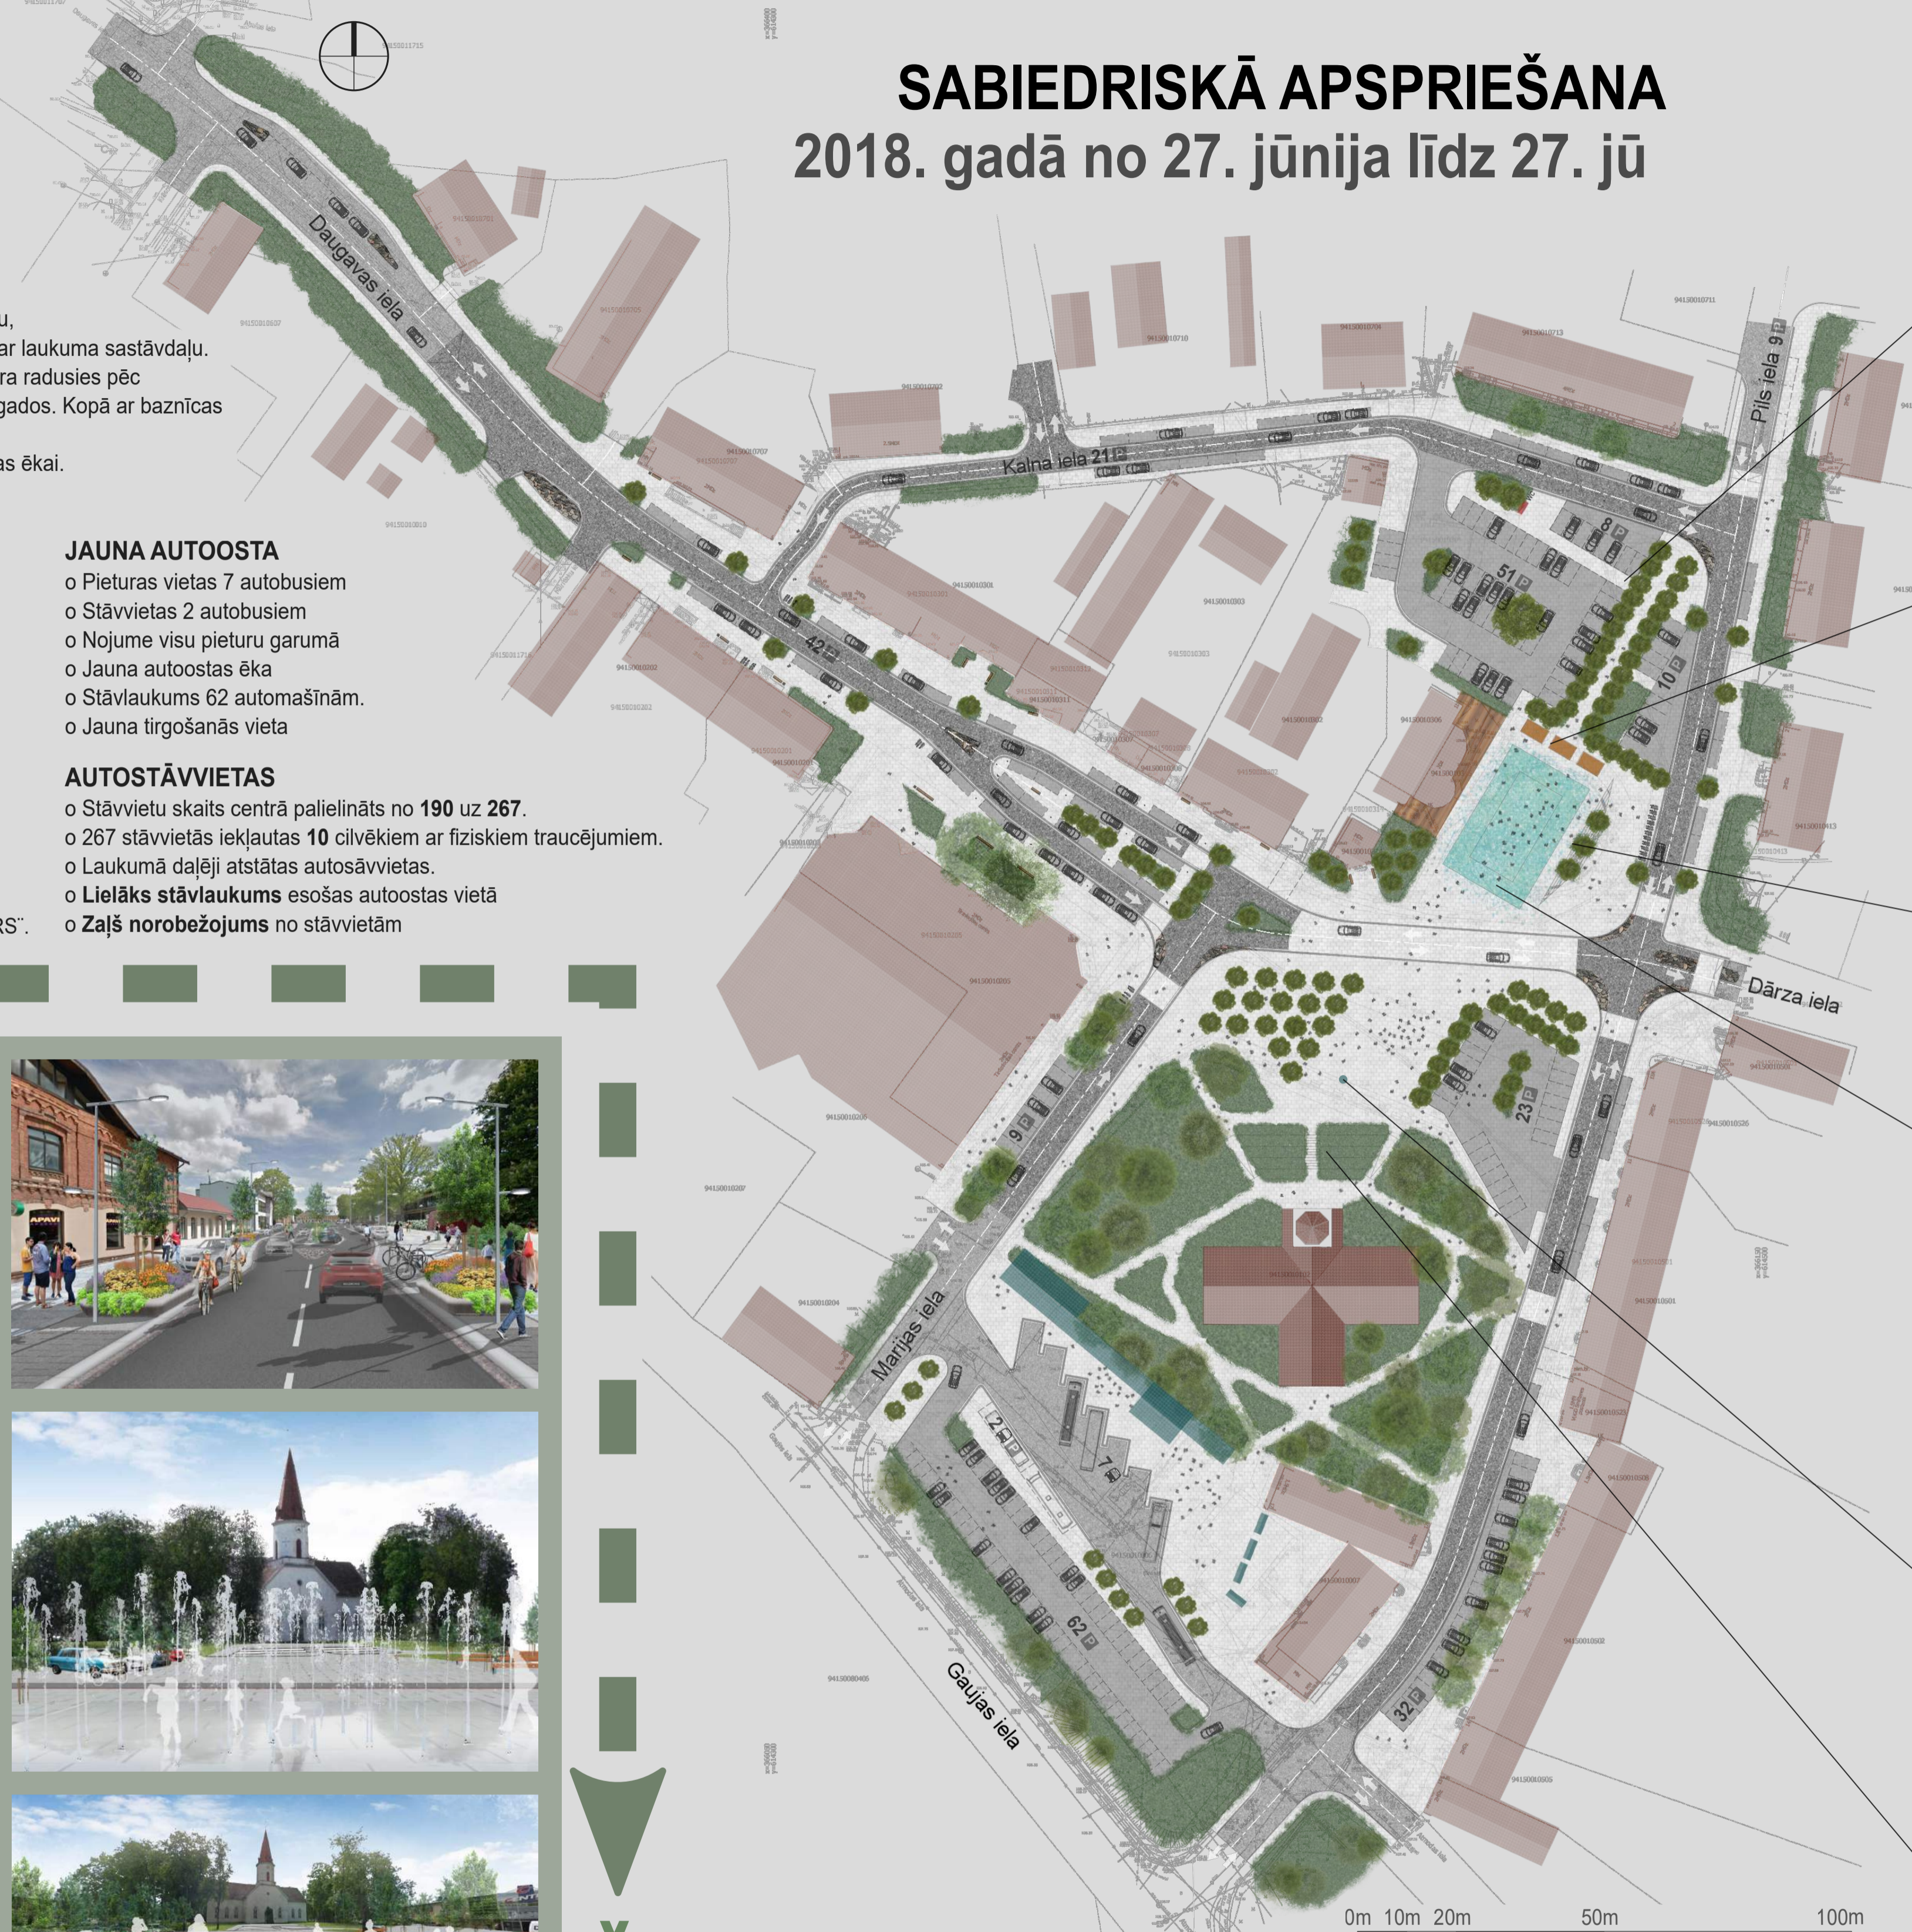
SABIEDRISKĀ APSPRIEŠANA
2018. gadā no 27. jūnija līdz 27. jū

u,
ar laukuma sastāvdaļu.
ra radusies pēc
gados. Kopā ar baznīcas

as ēkai.

JAUNA AUTOOSTA
o Pieturas vietas 7 autobusiem
o Stāvvietas 2 autobusiem
o Nojume visu pieturu garumā
o Jauna autoostas ēka
o Stāvlaukums 62 automašīnām.
o Jauna tirgošanās vieta

AUTOSTĀVVIETAS
o Stāvvietu skaits centrā palielināts no 190 uz 267.
o 267 stāvvietās iekļautas 10 cilvēkiem ar fiziskiem traucējumiem.
o Laukumā daļēji atstātas autosāvvietas.
o Lielāks stāvlaukums esošās autoostas vietā
o Zaļš norobežojums no stāvvietām

RS".

Daugavas iela
Kalna iela 21
Pils iela 9
Dārza iela
Marijas iela
Gaujas iela

42
51
8
10
9
23
2
7
62
32

AFAVI

0m 10m 20m 50m 100m